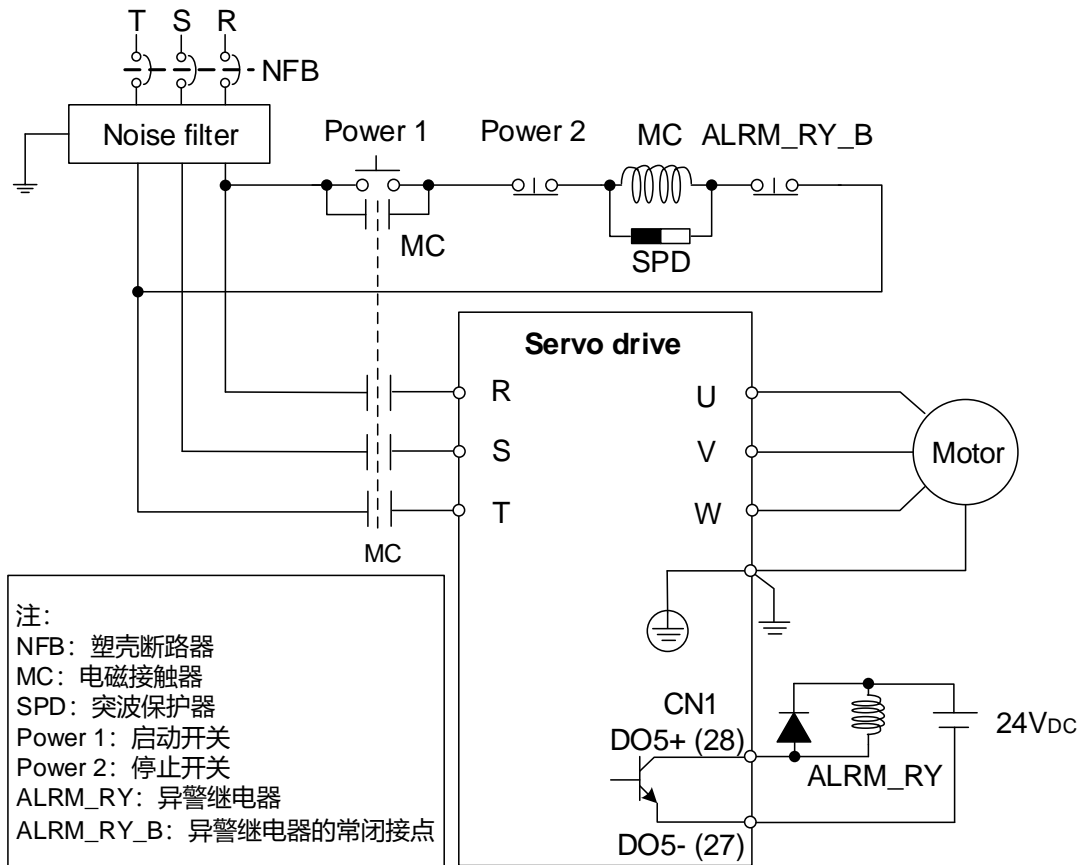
T S R

NFB

Noise filter

Power 1

Power 2

MC ALRM_RY_B

MC

SPD

Servo drive

R

S

T

U

V

W

Motor

MC

注:
NFB：塑壳断路器
MC：电磁接触器
SPD：突波保护器
Power 1：启动开关
Power 2：停止开关
ALRM_RY：异警继电器
ALRM_RY_B：异警继电器的常闭接点

CN1
DO5+ (28)

24VDC

ALRM_RY

DO5- (27)